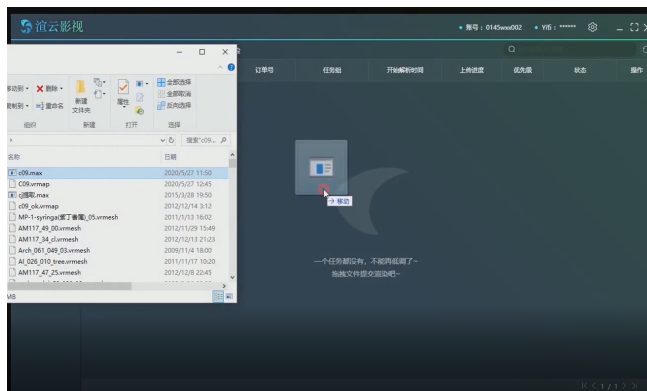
渲云影视

• 账号：0145xxx002 • Y币：******

订单号 任务组 开始解析时间 上传进度 优先级 状态 操作

移动到 ▾ ✕ 删除 ▾ 复制到 ▾ 重命名 新建文件夹 属性 全部选择 全部取消 反向选择

组织 新建 打开 选择

搜索"c09..."

名称 日期

c09.max 2020/5/27 11:50
C09.vrmap 2020/5/27 12:45
c拷贝.max 2015/3/28 19:50
c09_ok.vrmap 2012/12/14 3:12
MP-1-syringa(紫丁香属)_05.vrmesh 2011/1/13 16:02
AM117_49_00.vrmesh 2012/11/29 15:49
AM117_34_cl.vrmesh 2012/12/13 21:23
Arch_061_049_03.vrmesh 2009/11/4 18:00
AI_026_010_tree.vrmesh 2011/11/17 10:20
AM117_47_25.vrmesh 2012/12/8 22:45

MB

→ 移动

一个任务都没有，不能再低调了~
拖拽文件提交渲染吧~

1 / 1